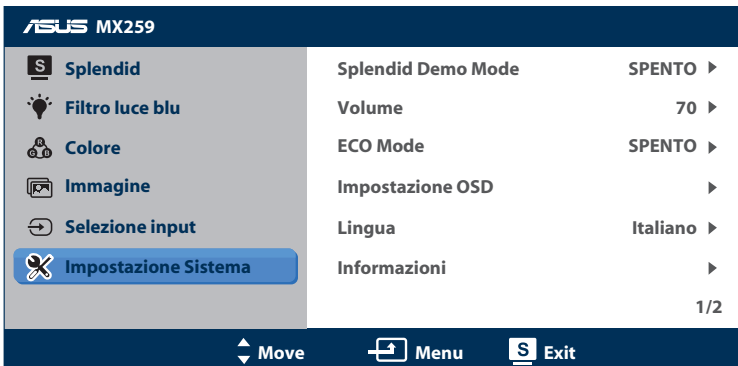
ASUS MX259

S Splendid
Filtro luce blu
Colore
Immagine
Selezione input
Impostazione Sistema

Splendid Demo Mode SPENTO ▸
Volume 70 ▸
ECO Mode SPENTO ▸
Impostazione OSD ▸
Lingua Italiano ▸
Informazioni ▸
1/2

Move Menu S Exit